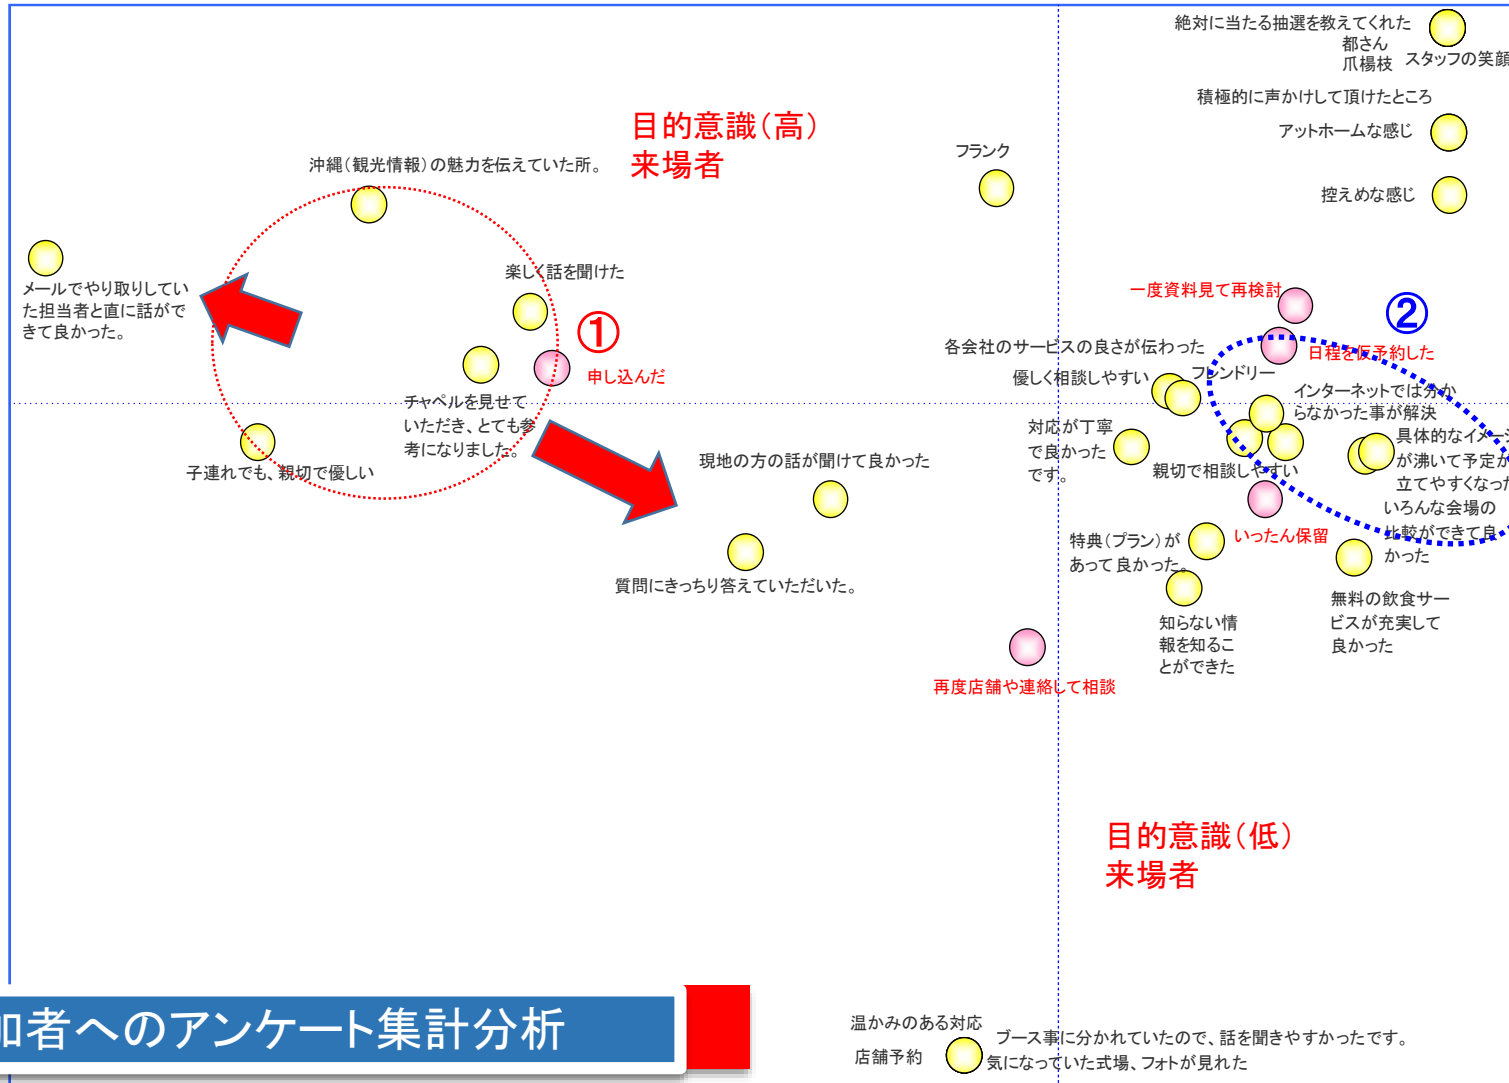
絶対に当たる抽選を教えてくれた
都さん
爪楊枝
スタッフの笑顔

積極的に声かけして頂けたところ

アットホームな感じ

控えめな感じ

目的意識（高）
来場者

沖縄（観光情報）の魅力を伝えていた所。

フランク

メールでやり取りしていた担当者と直に話ができて良かった。

楽しく話を聞けた

①

申し込んだ

一度資料見て再検討

②

日程を仮予約した

各会社のサービスの良さが伝わった

優しく相談しやすい

フレンドリー

インターネットでは分からなかった事が解決

チャペルを見せていただき、とても参考になりました。

対応が丁寧で良かったです。

具体的なイメージが沸いて予定が立てやすくなった

子連れでも、親切で優しい

現地の方の話が聞けて良かった

親切で相談しやすい

いろんな会場の比較ができて良かった

特典（プラン）があって良かった。

いったん保留

質問にきっちり答えていただいた。

無料の飲食サービスが充実して良かった

知らない情報を知ることができた

再度店舗や連絡して相談

目的意識（低）
来場者

加者へのアンケート集計分析

温かみのある対応

店舗予約

ブース事に分かれていたので、話を聞きやすかったです。
気になっていた式場、フォトが見れた